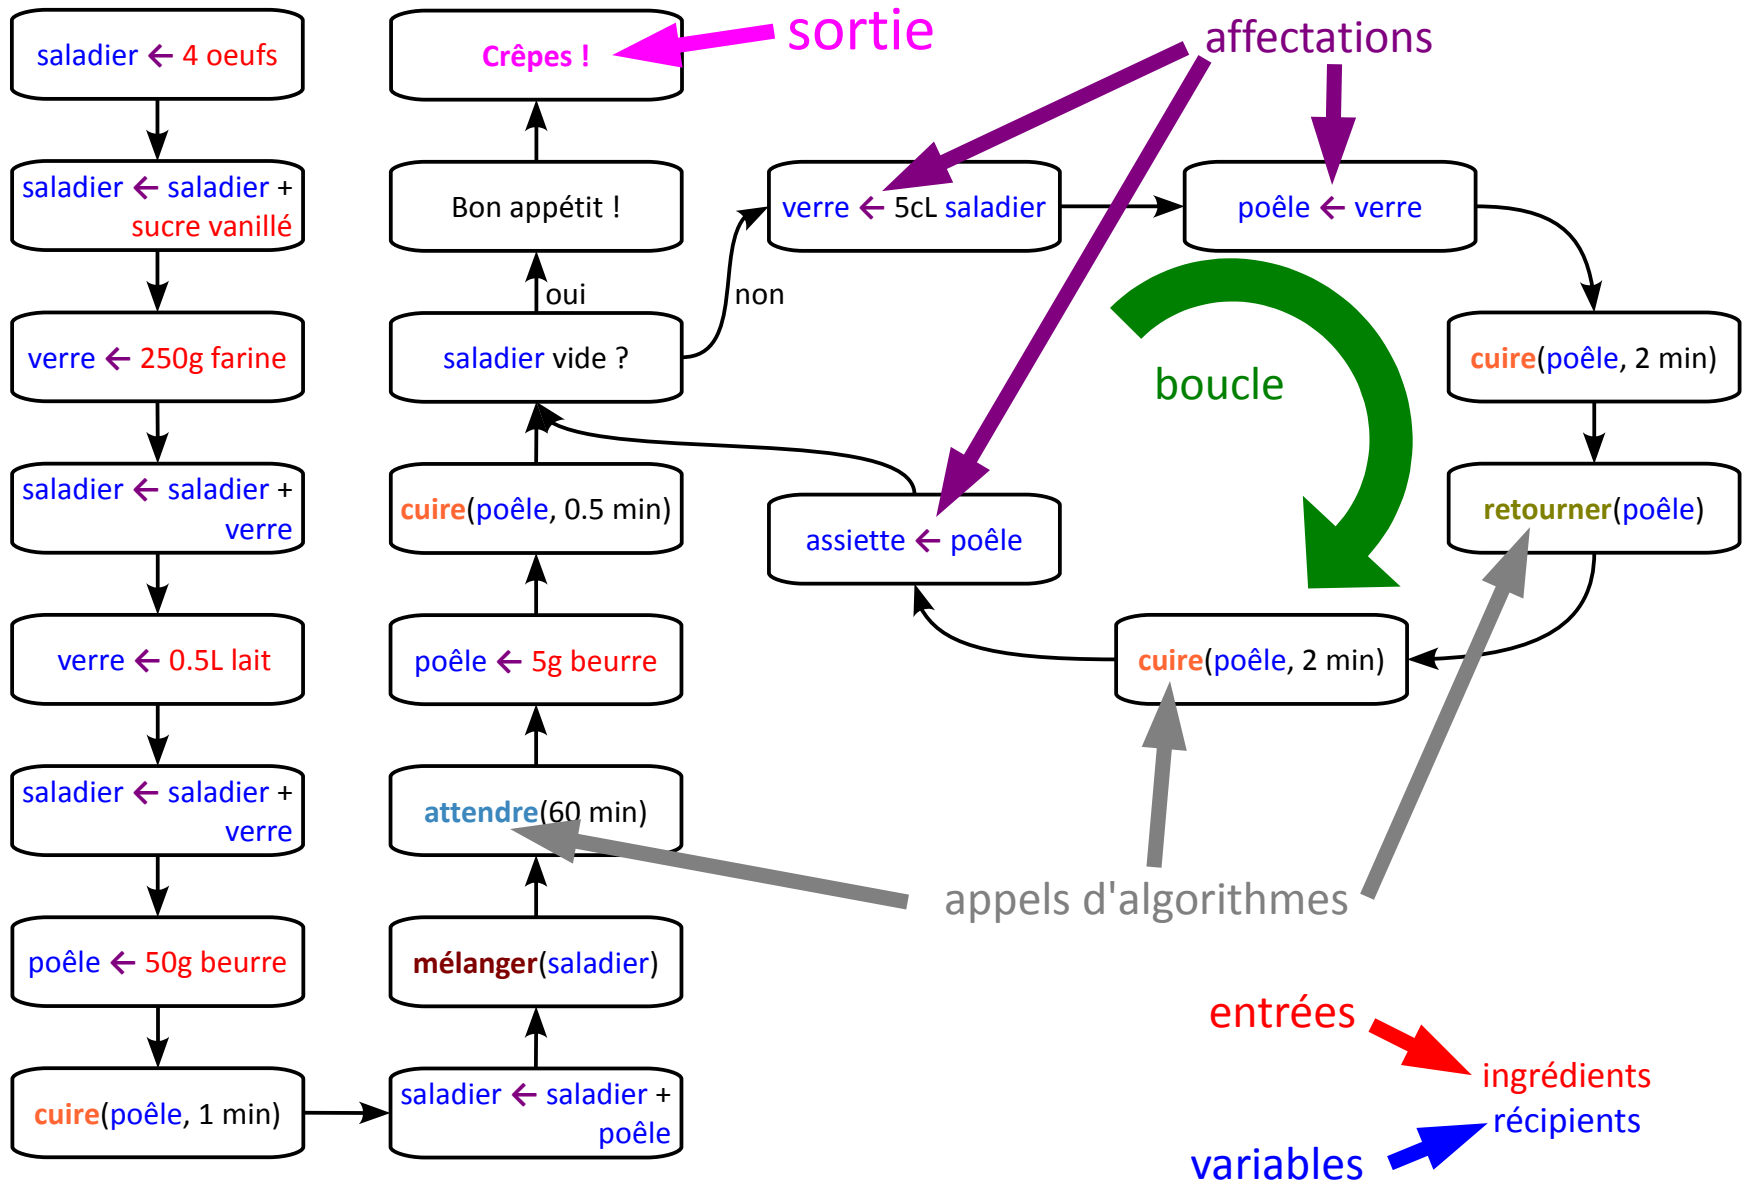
saladier ← 4 oeufs

saladier ← saladier + sucre vanillé

verre ← 250g farine

saladier ← saladier + verre

verre ← 0.5L lait

saladier ← saladier + verre

poêle ← 50g beurre

cuire(poêle, 1 min)

saladier ← saladier + poêle

mélanger(saladier)

attendre(60 min)

poêle ← 5g beurre

cuire(poêle, 0.5 min)

saladier vide ?

oui

Bon appétit !

Crêpes !

sortie

non

verre ← 5cL saladier

poêle ← verre

affectations

cuire(poêle, 2 min)

retourner(poêle)

cuire(poêle, 2 min)

assiette ← poêle

boucle

appels d'algorithmes

entrées

ingrédients

récipients

variables